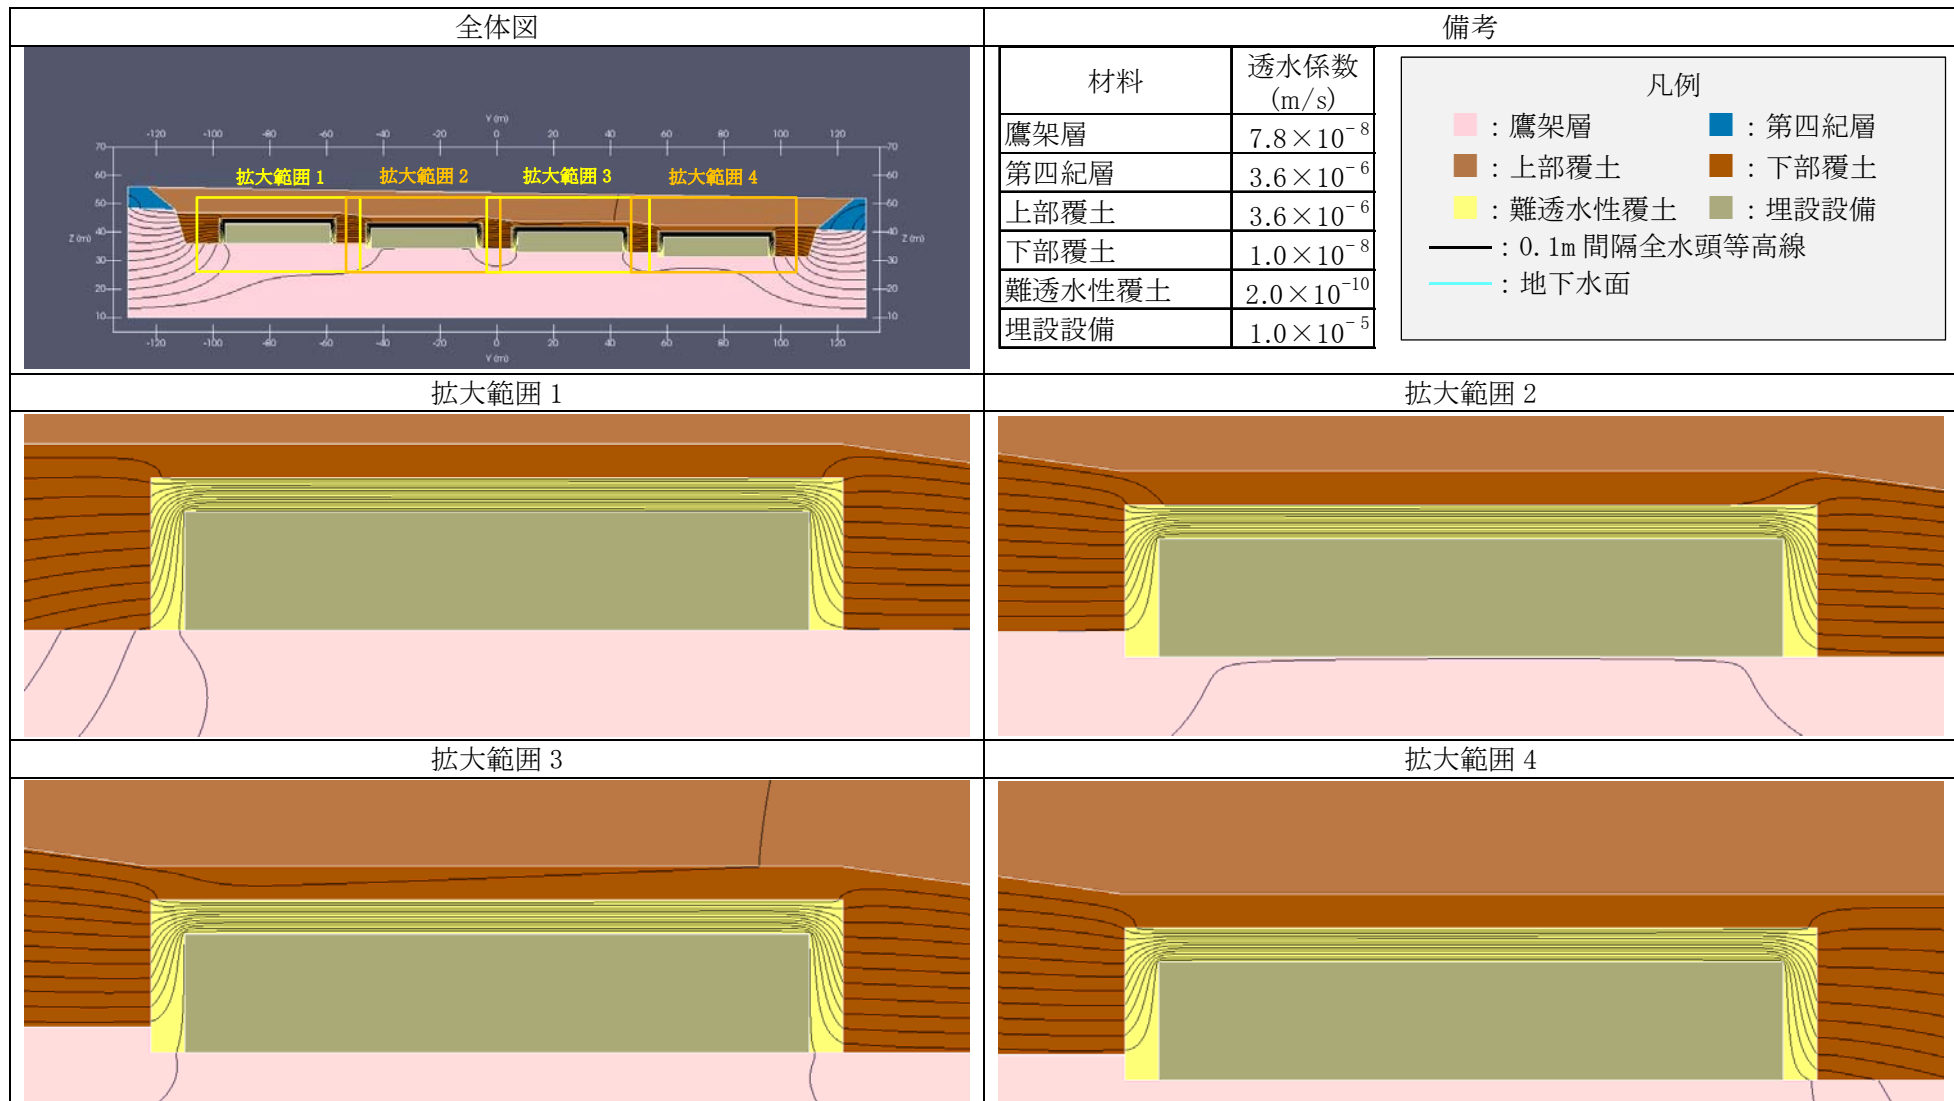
全体図

備考

Y (m)
-120 -100 -80 -60 -40 -20 0 20 40 60 80 100 120
70 60 50 40 30 20 10
Z (m)
拡大範囲 1 拡大範囲 2 拡大範囲 3 拡大範囲 4
-120 -100 -80 -60 -40 -20 0 20 40 60 80 100 120
Y (m)
70 60 50 40 30 20 10
Z (m)

| 材料 | 透水係数 (m/s) |
|---|---|
| 鷹架層 | $7.8\times10^{-8}$ |
| 第四紀層 | $3.6\times10^{-6}$ |
| 上部覆土 | $3.6\times10^{-6}$ |
| 下部覆土 | $1.0\times10^{-8}$ |
| 難透水性覆土 | $2.0\times10^{-10}$ |
| 埋設設備 | $1.0\times10^{-5}$ |

凡例
：鷹架層 ：第四紀層
：上部覆土 ：下部覆土
：難透水性覆土 ：埋設設備
：0.1m 間隔全水頭等高線
：地下水面

拡大範囲 1

拡大範囲 2

拡大範囲 3

拡大範囲 4